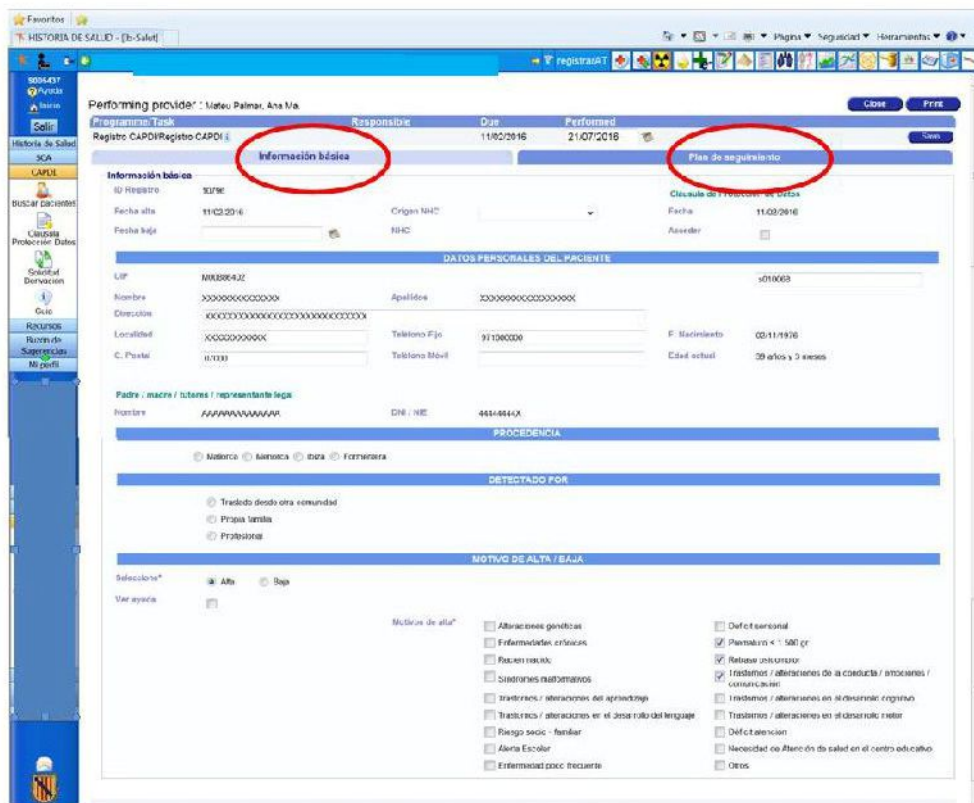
Favoritos
HISTORIA DE SALUD - [b-Salut]

Página ▼ Seguridad ▼ Herramientas ▼

registrarAT

Ayuda
Inicio
Salir
Historia de Salud
SCA
CAPDI
Buscar pacientes
Cláusula Protección Datos
Solicitud Derivación
Guía
Recursos
Buzón de Sugerencias
Mi perfil

Performing provider : Mateu Palmer, Ana Ma.

Close Print

| Programme/Task | Responsible | Due | Performed |
|---|---|---|---|
| Registro CAPDI/Registro CAPDI | | 11/02/2016 | 21/07/2016 |

Save

Información básica

Plan de seguimiento

Información básica

ID Registro 10796
Fecha alta 11/02/2016
Fecha baja
Origen NHC
NHC
Cláusula de Protección de Datos
Fecha 11/02/2016
Acceder

DATOS PERSONALES DEL PACIENTE

CIP M00000432
s010063
Nombre XXXXXXXXXXXXXX
Apellidos XXXXXXXXXXXXXXXX
Dirección XXXXXXXXXXXXXXXXXXXXXXXXXXX
Localidad XXXXXXXXXXX
Teléfono Fijo 971000000
F. Nacimiento 02/11/1976
C. Postal 07000
Teléfono Móvil
Edad actual 39 años y 3 meses

Padre / madre / tutores / representante legal
Nombre AAAAAAAAAAAAA
DNI / NIE 44444444X

PROCEDENCIA

Mallorca Menorca Ibiza Formentera

DETECTADO POR

Traslado desde otra comunidad
Propia familia
Profesional

MOTIVO DE ALTA / BAJA

Seleccione* Alta Baja
Ver ayuda

Motivos de alta*
Alteraciones genéticas
Enfermedades crónicas
Recien nacido
Síndromes malformativos
Trastornos / alteraciones del aprendizaje
Trastornos / alteraciones en el desarrollo del lenguaje
Riesgo socio - familiar
Alerta Escolar
Enfermedad poco frecuente
Déficit sensorial
Prematuro < 1.500 gr
Retraso psicomotor
Trastornos / alteraciones de la conducta / emociones / comunicación
Trastornos / alteraciones en el desarrollo cognitivo
Trastornos / alteraciones en el desarrollo motor
Déficit atención
Necesidad de Atención de salud en el centro educativo
Otros